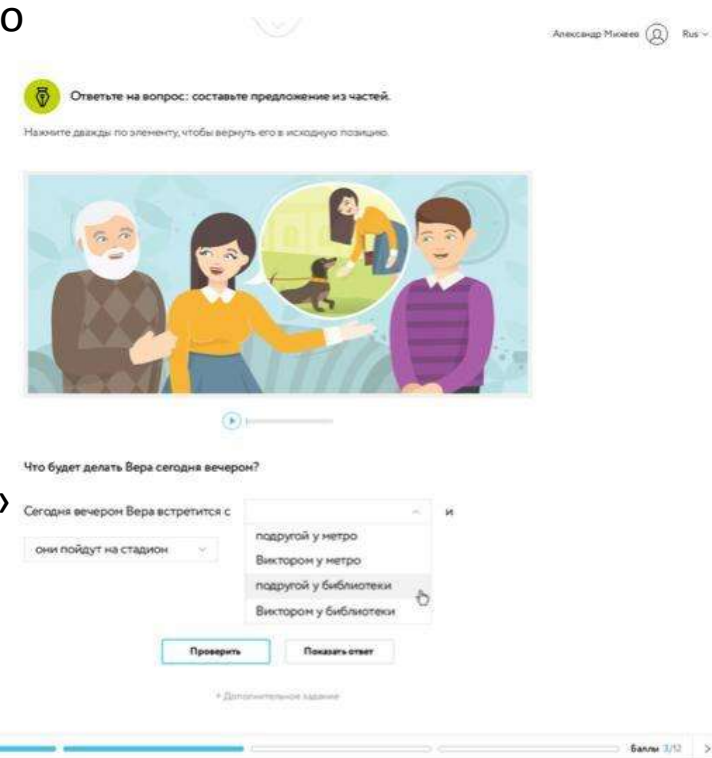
Александр Михеев Rus

Ответьте на вопрос: составьте предложение из частей.

Нажмите дважды по элементу, чтобы вернуть его в исходную позицию.

Что будет делать Вера сегодня вечером?

Сегодня вечером Вера встретится с [dropdown] и

они пойдут на стадион

подругой у метро
Виктором у метро
подругой у библиотеки
Виктором у библиотеки

Проверить
Показать ответ

+ Дополнительное задание

Баллы 3/12